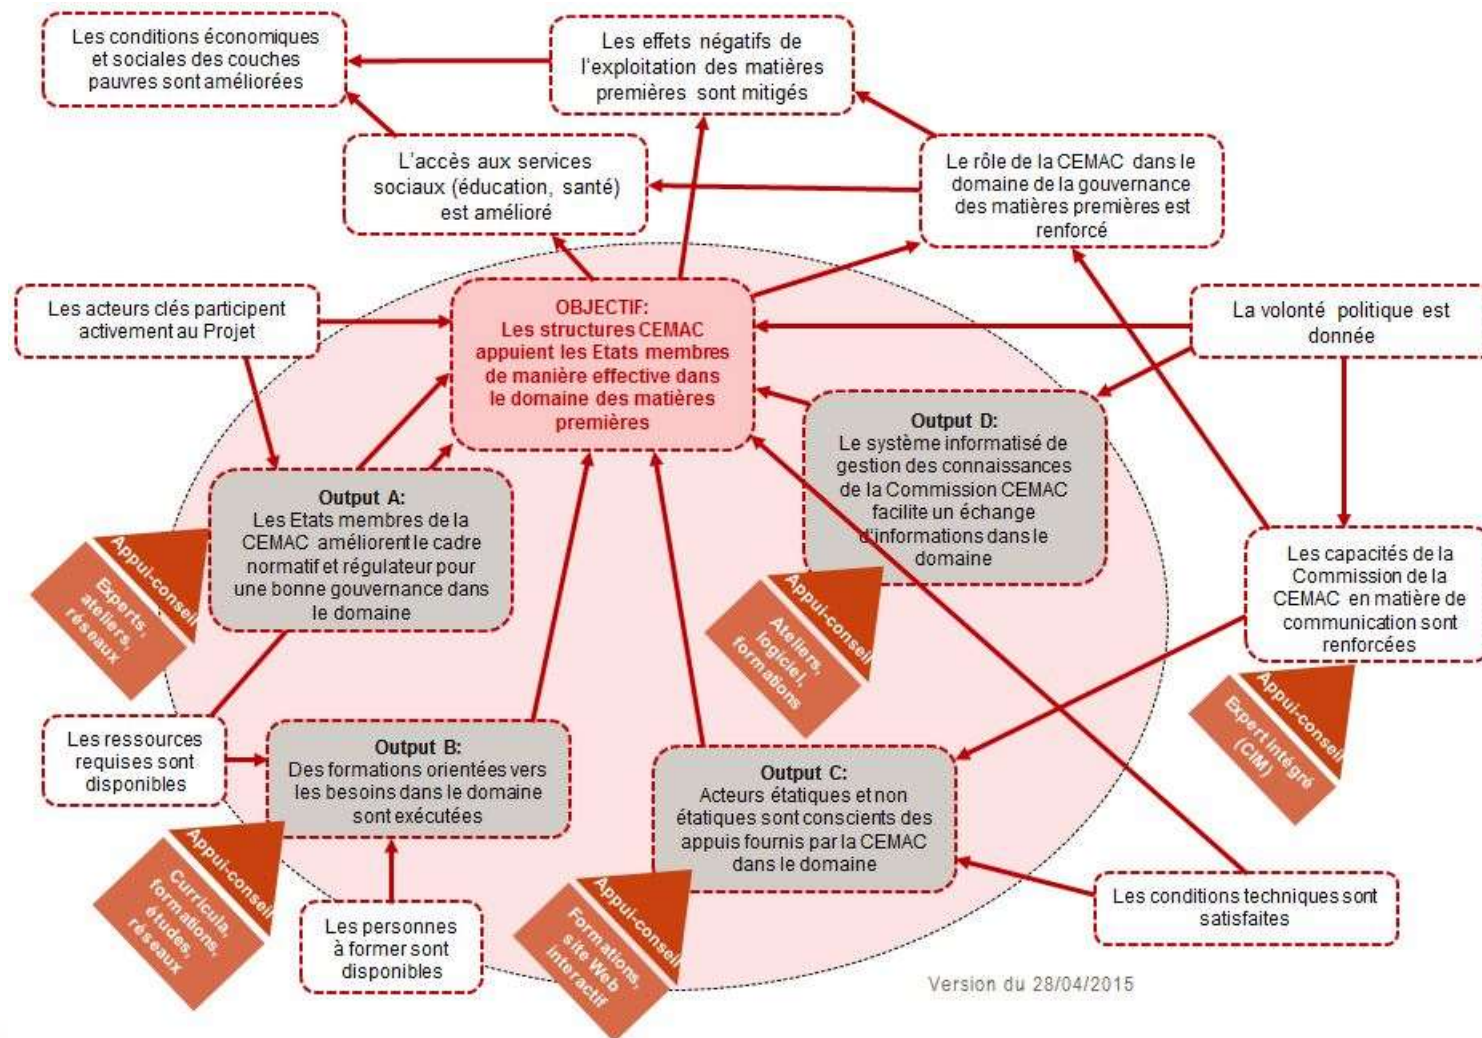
Les conditions économiques et sociales des couches pauvres sont améliorées

Les effets négatifs de l'exploitation des matières premières sont mitigés

L'accès aux services sociaux (éducation, santé) est amélioré

Le rôle de la CEMAC dans le domaine de la gouvernance des matières premières est renforcé

Les acteurs clés participent activement au Projet

OBJECTIF:
Les structures CEMAC appuient les Etats membres de manière effective dans le domaine des matières premières

La volonté politique est donnée

Output D:
Le système informatisé de gestion des connaissances de la Commission CEMAC facilite un échange d'informations dans le domaine

Output A:
Les Etats membres de la CEMAC améliorent le cadre normatif et régulateur pour une bonne gouvernance dans le domaine

Appui-conseil
Experts, ateliers, réseaux

Appui-conseil
Ateliers, logiciel, formations

Les capacités de la Commission de la CEMAC en matière de communication sont renforcées

Appui-conseil
Expert intégré (CIM)

Les ressources requises sont disponibles

Output B:
Des formations orientées vers les besoins dans le domaine sont exécutées

Output C:
Acteurs étatiques et non étatiques sont conscients des appuis fournis par la CEMAC dans le domaine

Appui-conseil
Curricula, formations, études, réseaux

Les personnes à former sont disponibles

Appui-conseil
Formations, site Web interactif

Les conditions techniques sont satisfaites

Version du 28/04/2015